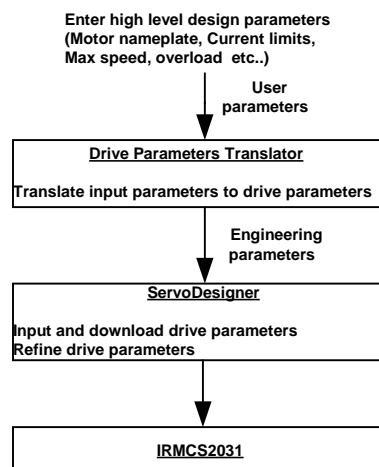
Enter high level design parameters (Motor nameplate, Current limits, Max speed, overload etc..)

User parameters

Drive Parameters Translator

Translate input parameters to drive parameters

Engineering parameters

ServoDesigner

Input and download drive parameters
Refine drive parameters

IRMCS2031